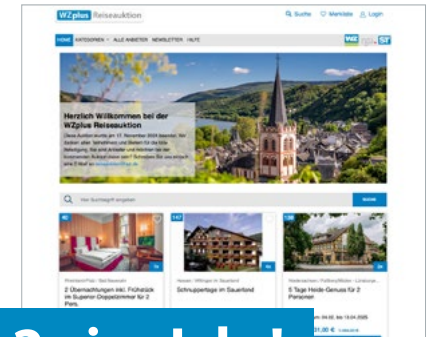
WZplus Reiseauktion

Suche Merkliste Login

HOME KATEGORIEN ALLE ANBIETER NEWSLETTER HILFE

Herzlich Willkommen bei der WZplus Reiseauktion

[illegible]

Ihren Suchbegriff eingeben

SUCHE

Rheinland-Pfalz / Bad Neuenahr

2 Übernachtungen inkl. Frühstück im Superior-Doppelzimmer für 2 Pers.

Hessen / Willingen im Sauerland

Schnuppertage im Sauerland

Niedersachsen / Fallingbostel / Lüneburger...

5 Tage Heide-Genuss für 2 Personen

31,00 €

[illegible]